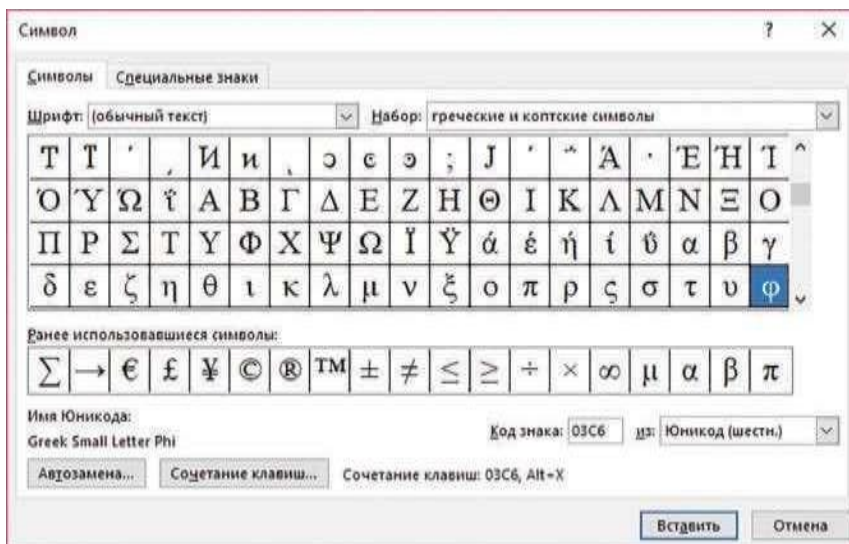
Символ

?

×

Символы

Специальные знаки

Шрифт: (обычный текст)

Набор: греческие и коптские символы

| Ͳ | ͳ | ʹ | ͵ | Ͷ | ͷ | ͺ | ͻ | ͼ | ͽ | ; | Ϳ | ΄ | ΅ | Ά | · | Έ | Ή | Ί |
|---|---|---|---|---|---|---|---|---|---|---|---|---|---|---|---|---|---|---|
| Ό | Ύ | Ώ | ΐ | Α | Β | Γ | Δ | Ε | Ζ | Η | Θ | Ι | Κ | Λ | Μ | Ν | Ξ | Ο |
| Π | Ρ | Σ | Τ | Υ | Φ | Χ | Ψ | Ω | Ϊ | Ϋ | ά | έ | ή | ί | ΰ | α | β | γ |
| δ | ε | ζ | η | θ | ι | κ | λ | μ | ν | ξ | ο | π | ρ | ς | σ | τ | υ | φ |

Ранее использовавшиеся символы:

| ∑ | → | € | £ | ¥ | © | ® | ™ | ± | ≠ | ≤ | ≥ | ÷ | × | ∞ | µ | α | β | π |
|---|---|---|---|---|---|---|---|---|---|---|---|---|---|---|---|---|---|---|

Имя Юникода:
Greek Small Letter Phi

Код знака: 03C6

из: Юникод (шестн.)

Автозамена...

Сочетание клавиш...

Сочетание клавиш: 03C6, Alt+X

Вставить

Отмена